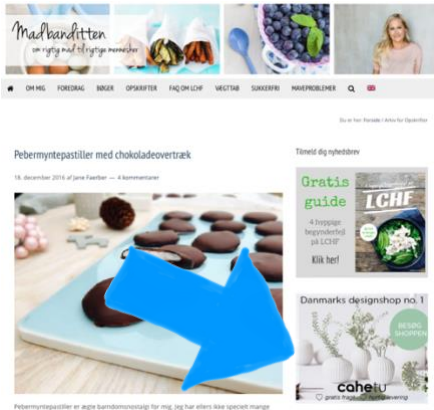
Madbanditten
om rigtig mad til rigtige mennesker

OM MIG FOREDRAG BØGER OPSKRIFTER FAQ OM LCHF VÆGTTAB SUKKERFRI MAVEPROBLEMER

Du er her: Forside / Arkiv for Opskrifter

Pebermyntepastiller med chokoladeovertræk

18. december 2016 af Jane Faerber — 4 kommentarer

Tilmeld dig nyhedsbrev

Gratis guide
4 hyppige begynderfejl på LCHF
Klik her!
LCHF

Danmarks designshop no. 1
BESØG SHOPPEN
cahetu
gratis fragt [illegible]

Pebermyntepastiller er ægte barndomsnostalgi for mig. Jeg har ellers ikke specielt mange